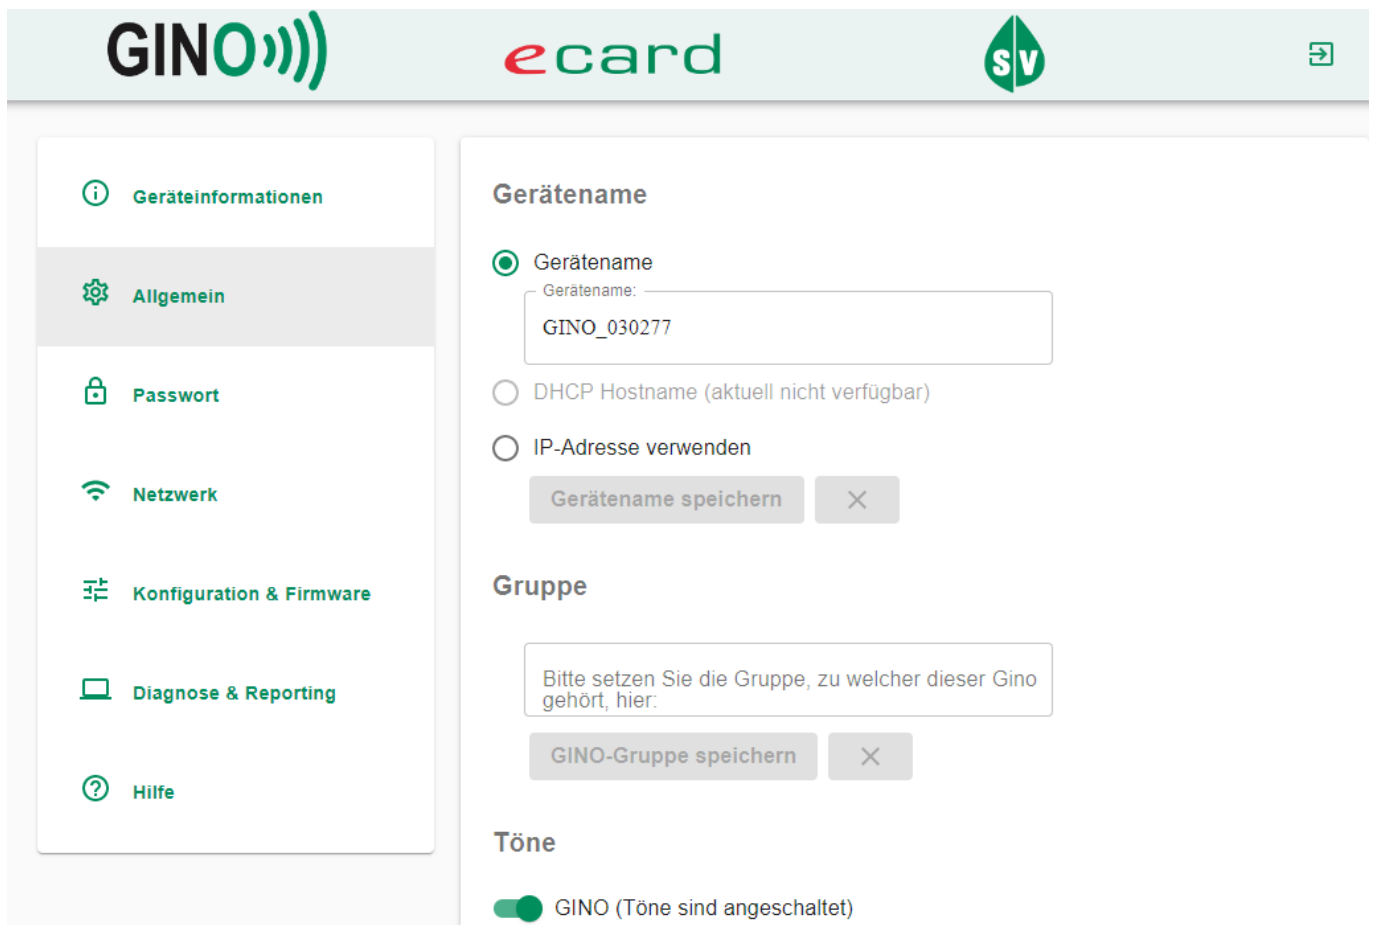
GINO

ecard

SV

Geräteinformationen

Allgemein

Passwort

Netzwerk

Konfiguration & Firmware

Diagnose & Reporting

Hilfe

Gerätename

Gerätename

Gerätename:

GINO_030277

DHCP Hostname (aktuell nicht verfügbar)

IP-Adresse verwenden

Gerätename speichern

Gruppe

Bitte setzen Sie die Gruppe, zu welcher dieser Gino gehört, hier:

GINO-Gruppe speichern

Töne

GINO (Töne sind angeschaltet)